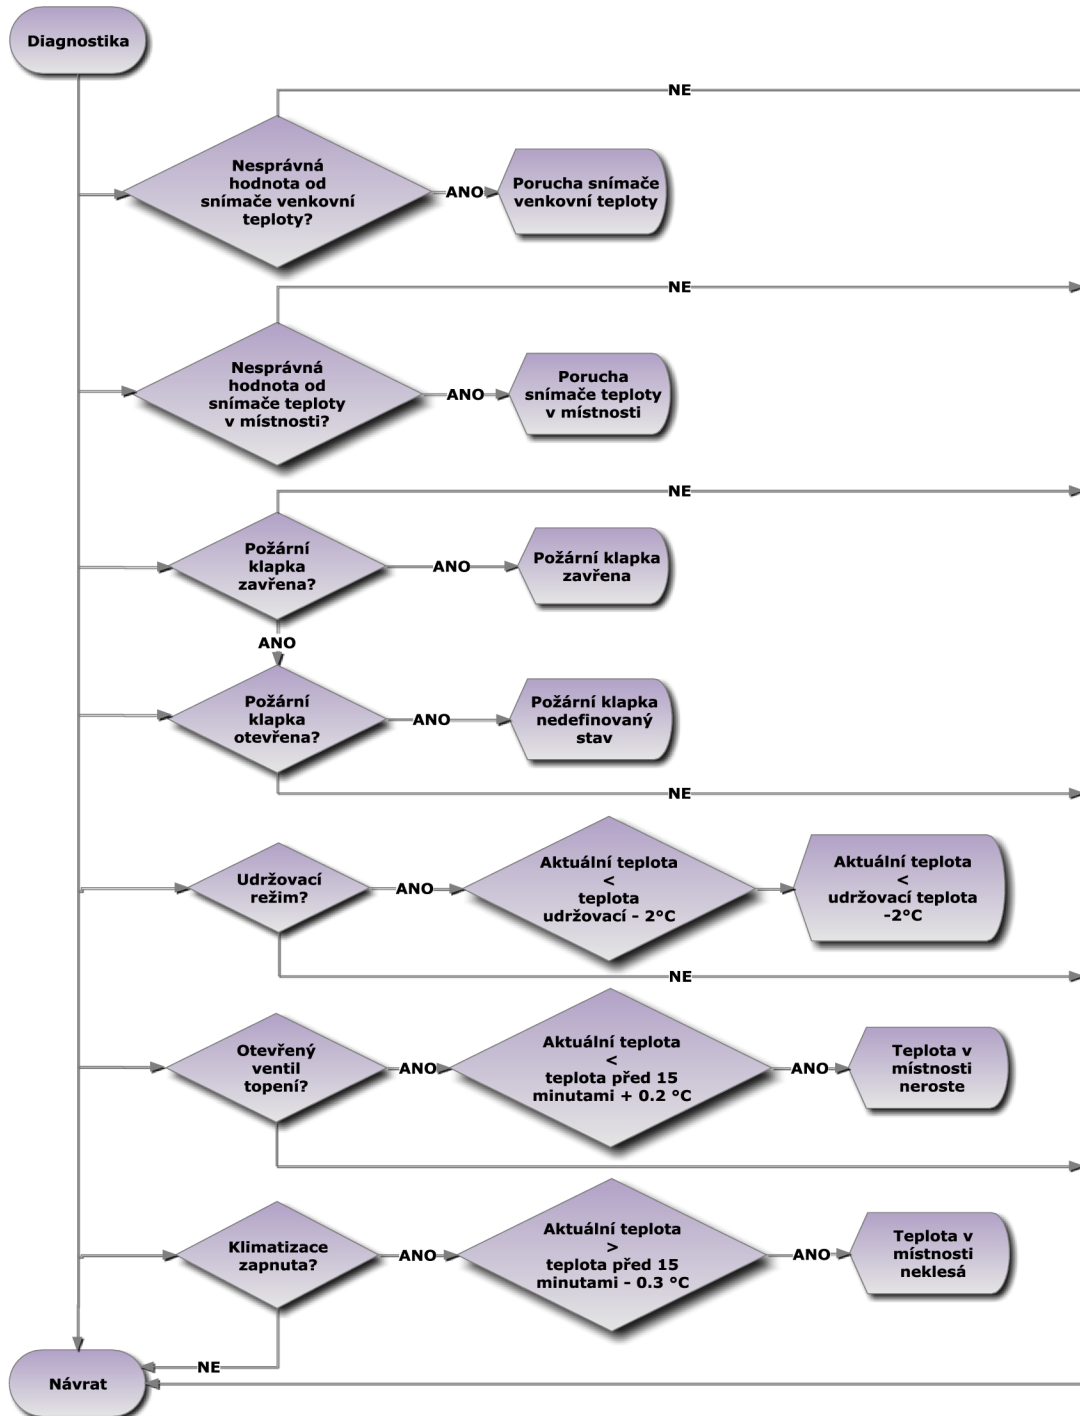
Diagnostika

NE

Nesprávná hodnota od snímače venkovní teploty?

ANO

Porucha snímače venkovní teploty

NE

Nesprávná hodnota od snímače teploty v místnosti?

ANO

Porucha snímače teploty v místnosti

NE

Požární klapka zavřena?

ANO

Požární klapka zavřena

ANO

Požární klapka otevřena?

ANO

Požární klapka nedefinovaný stav

NE

Udržovací režim?

ANO

Aktuální teplota < teplota udržovací - 2°C

Aktuální teplota < udržovací teplota -2°C

NE

Otevřený ventil topení?

ANO

Aktuální teplota < teplota před 15 minutami + 0.2 °C

ANO

Teplota v místnosti neroste

Klimatizace zapnuta?

ANO

Aktuální teplota > teplota před 15 minutami - 0.3 °C

ANO

Teplota v místnosti neklesá

NE

Návrat